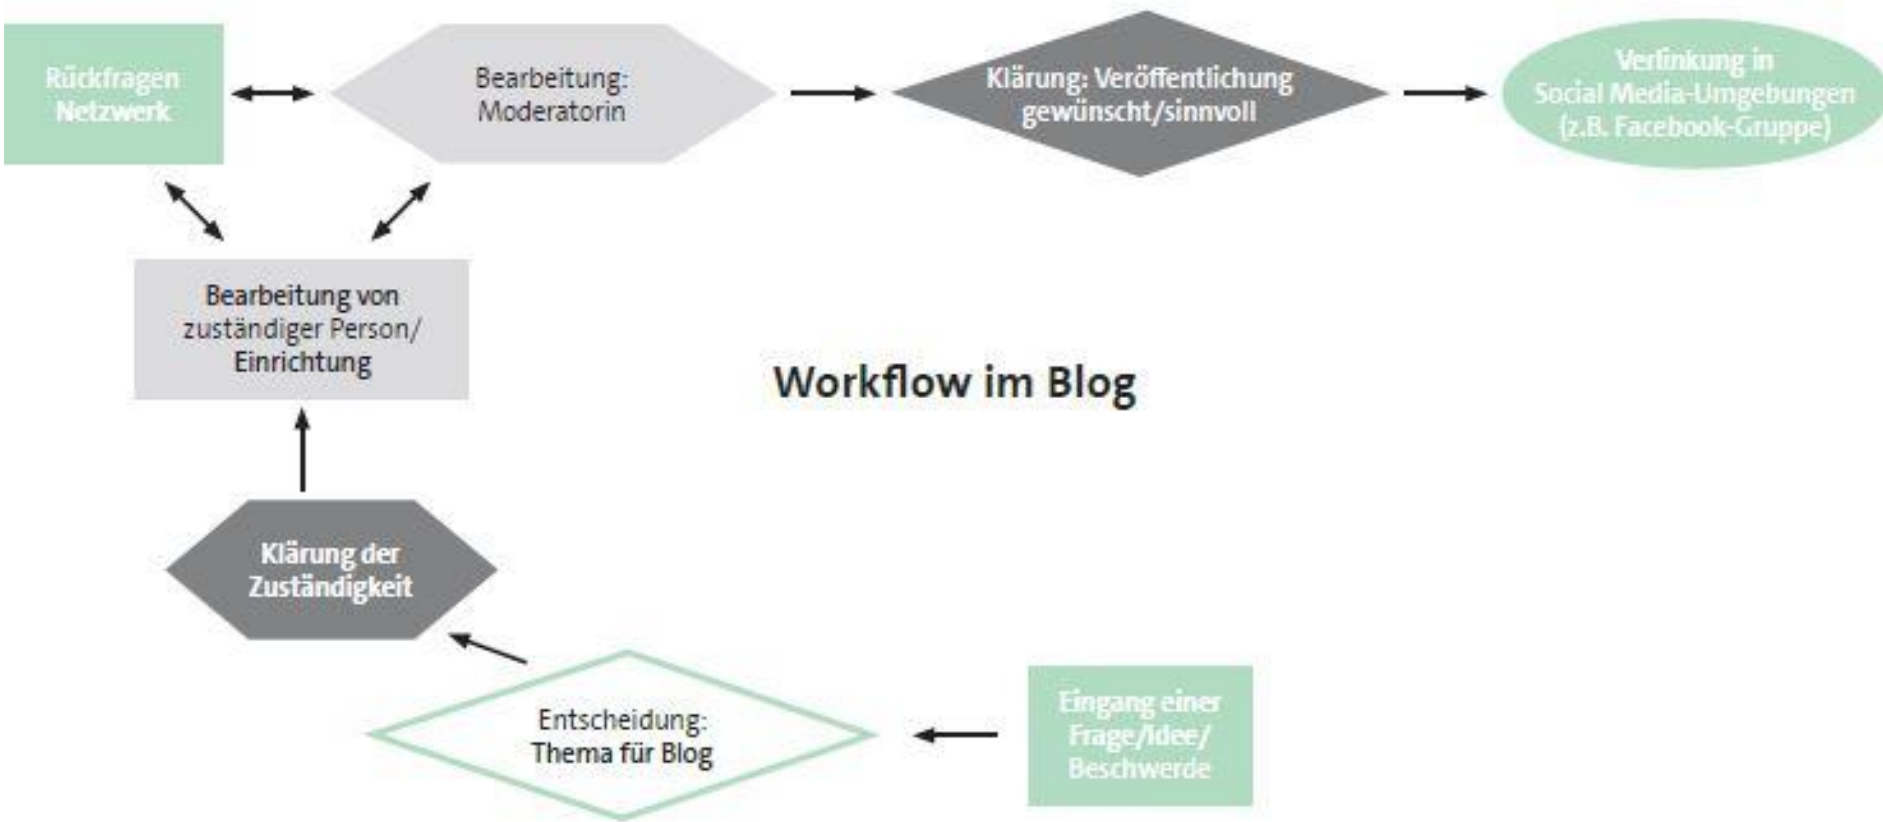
Rückfragen Netzwerk

Bearbeitung: Moderatorin

Klärung: Veröffentlichung gewünscht/sinnvoll

Verlinkung in Social Media-Umgebungen (z.B. Facebook-Gruppe)

Bearbeitung von zuständiger Person/ Einrichtung

Workflow im Blog

Klärung der Zuständigkeit

Entscheidung: Thema für Blog

Eingang einer Frage/Idee/ Beschwerde